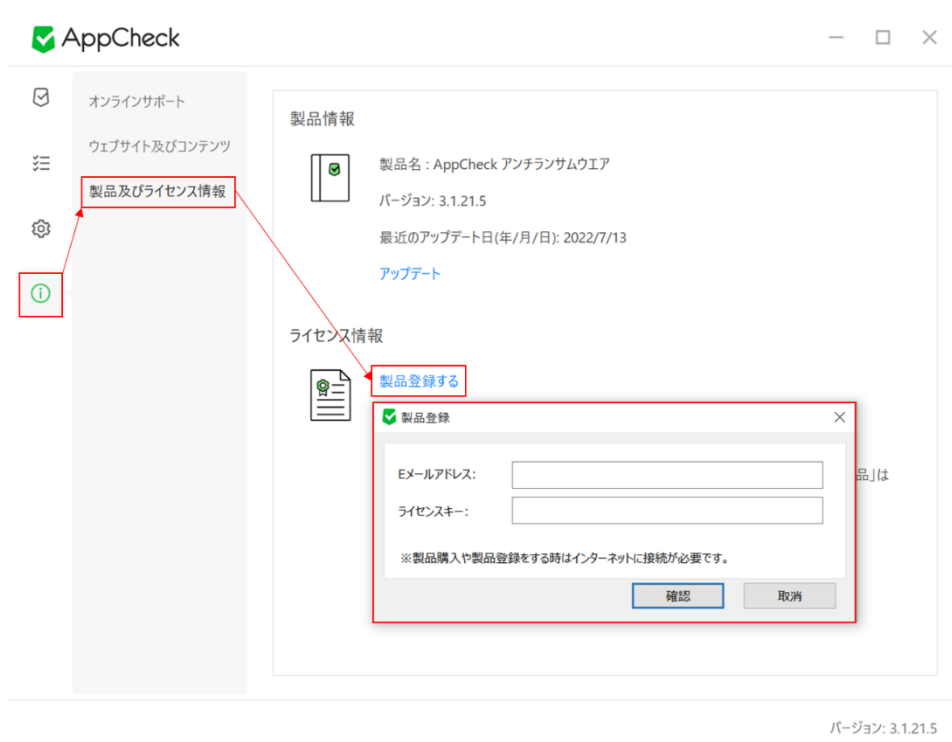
AppCheck

オンラインサポート

ウェブサイト及びコンテンツ

製品及びライセンス情報

製品情報

製品名 : AppCheck アンチランサムウエア

バージョン: 3.1.21.5

最近のアップデート日(年/月/日): 2022/7/13

アップデート

ライセンス情報

製品登録する

製品登録

Eメールアドレス:

ライセンスキー:

※製品購入や製品登録をする時はインターネットに接続が必要です。

確認

取消

品」は

バージョン: 3.1.21.5